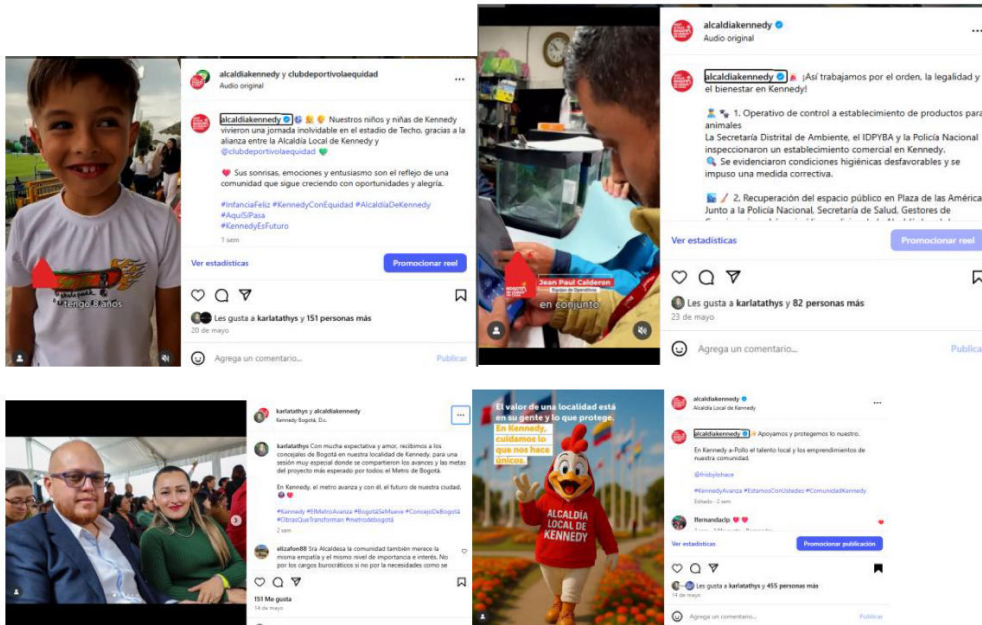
alcaldiakennedy y clubdeportivolaequidad
Audio original

alcaldiakennedy Nuestros niños y niñas de Kennedy vivieron una jornada inolvidable en el estadio de Techo, gracias a la alianza entre la Alcaldía Local de Kennedy y @clubdeportivolaequidad

Sus sonrisas, emociones y entusiasmo son el reflejo de una comunidad que sigue creciendo con oportunidades y alegría.

#InfanciaFeliz #KennedyConEquidad #AlcaldiaDeKennedy #AquíSíPasa #KennedyEsFuturo

1 sem

Tengo 8 años

Ver estadísticas
Promocionar reel

Les gusta a karlatathys y 151 personas más
20 de mayo

Agrega un comentario...
Publicar

alcaldiakennedy
Audio original

alcaldiakennedy ¡Así trabajamos por el orden, la legalidad y el bienestar en Kennedy!

1. Operativo de control a establecimiento de productos para animales
La Secretaría Distrital de Ambiente, el IDPYBA y la Policía Nacional inspeccionaron un establecimiento comercial en Kennedy.
Se evidenciaron condiciones higiénicas desfavorables y se impuso una medida correctiva.

2. Recuperación del espacio público en Plaza de las Américas
Junto a la Policía Nacional, Secretaría de Salud, Gestores de

Jean Paul Calderon
en conjunto

Ver estadísticas
Promocionar reel

Les gusta a karlatathys y 82 personas más
23 de mayo

Agrega un comentario...
Publicar

karlatathys y alcaldiakennedy
Kennedy Bogotá, D.c.

karlatathys Con mucha expectativa y amor, recibimos a los concejales de Bogotá en nuestra localidad de Kennedy, para una sesión muy especial donde se compartieron los avances y las metas del proyecto más esperado por todos el Metro de Bogotá.

En Kennedy, el metro avanza y con él, el futuro de nuestra ciudad.

#Kennedy #ElMetroAvanza #BogotáSeMueve #ConcejoDeBogotá #ObrasQueTransforman #metrodebogotá

elizafon88 Sra Alcaldesa la comunidad también merece la misma empatía y el mismo nivel de importancia e interés. No por los cargos burocráticos si no por la necesidades como se

151 Me gusta
14 de mayo

El valor de una localidad está en su gente y lo que protege.
En Kennedy, cuidamos lo que nos hace únicos.
ALCALDÍA LOCAL DE KENNEDY

alcaldiakennedy
Alcaldía Local de Kennedy

alcaldiakennedy Apoyamos y protegemos lo nuestro.

En Kennedy a-Pollo el talento local y los emprendimientos de nuestra comunidad.

@frisbylohace

#KennedyAvanza #EstamosConUstedes #ComunidadKennedy
Editado · 2 sem

fernandaclp

Ver estadísticas
Promocionar publicación

Les gusta a karlatathys y 455 personas más
14 de mayo

Agrega un comentario...
Publicar